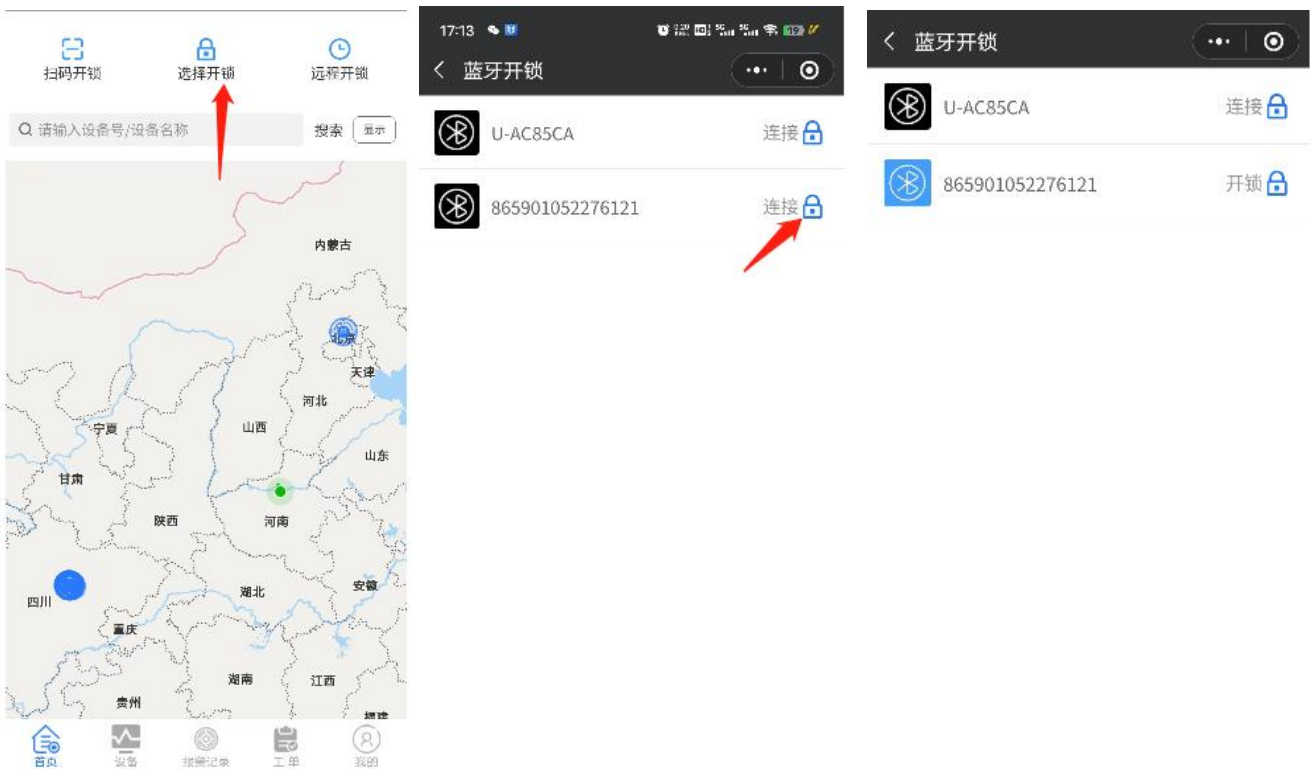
扫码开锁
选择开锁
远程开锁
请输入设备号/设备名称
搜索
显示
内蒙古
北京
天津
河北
宁夏
山西
山东
甘肃
陕西
河南
四川
湖北
安徽
重庆
湖南
江西
贵州
福建
首页
设备
报警记录
工单
我的

17:13
蓝牙开锁
U-AC85CA
连接
865901052276121
连接

蓝牙开锁
U-AC85CA
连接
865901052276121
开锁